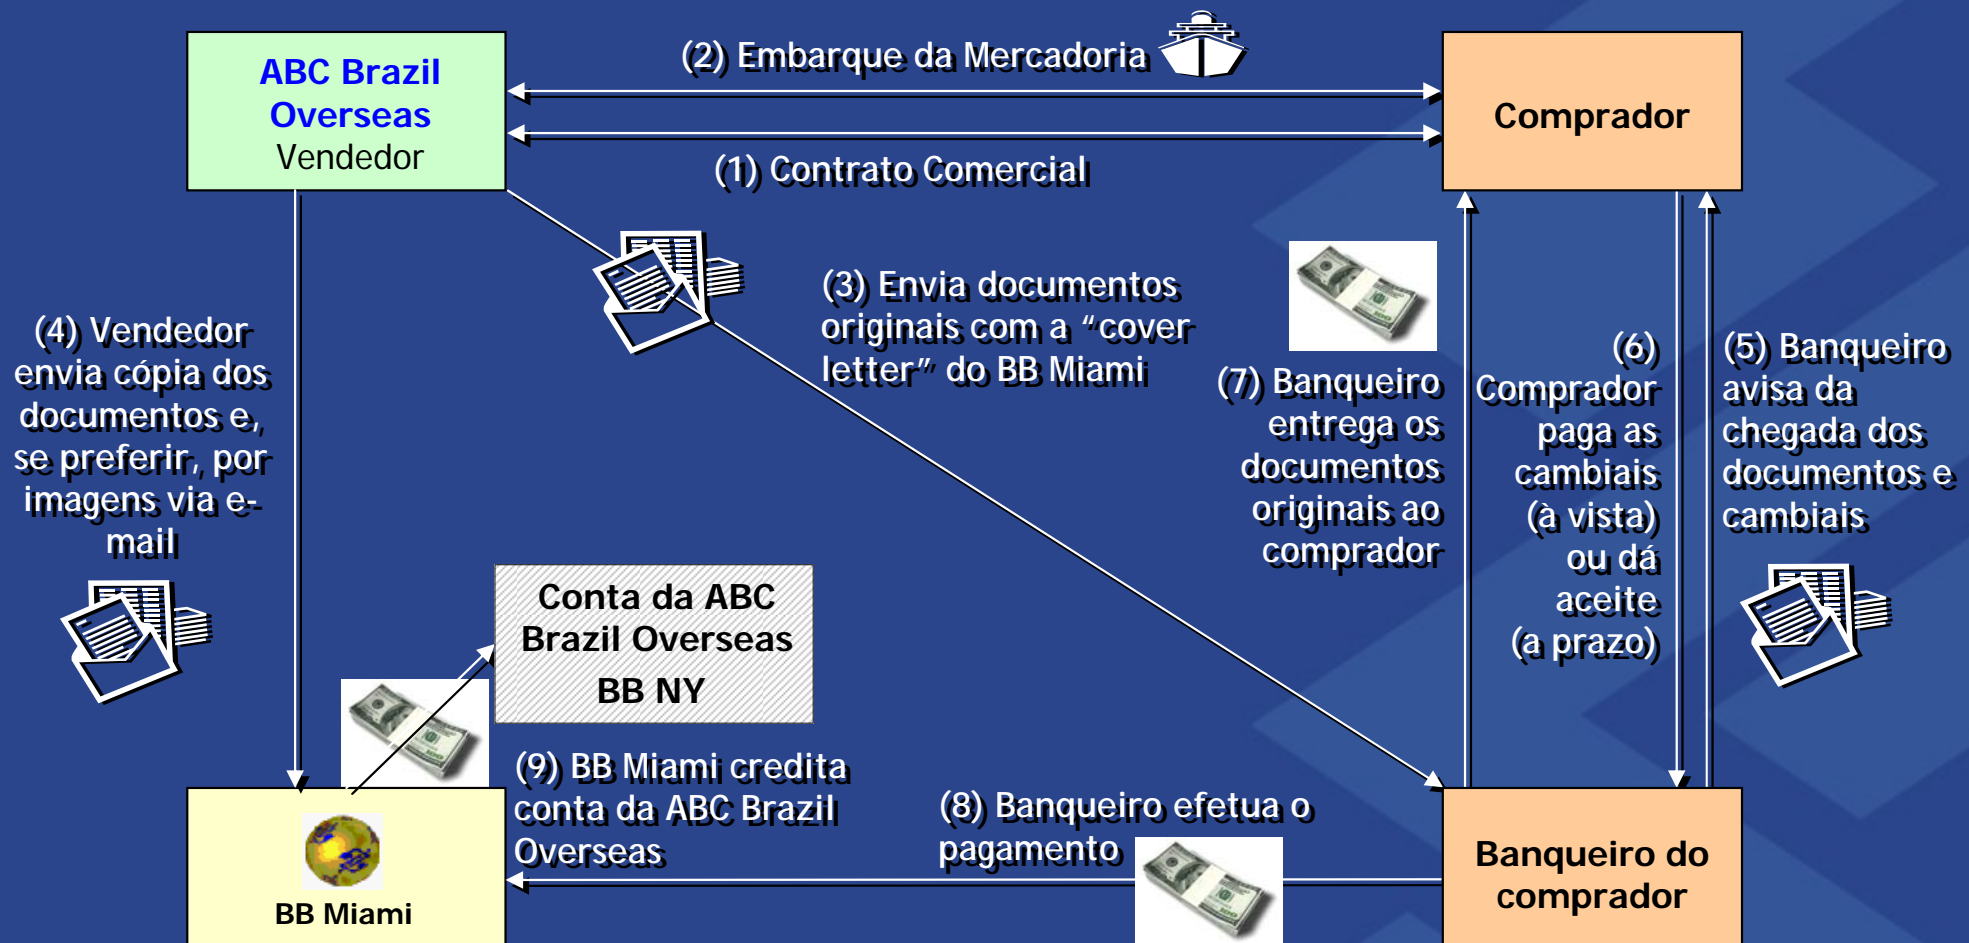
ABC Brazil Overseas
Vendedor

(2) Embarque da Mercadoria

Comprador

(1) Contrato Comercial

(3) Envia documentos originais com a "cover letter" do BB Miami

(4) Vendedor envia cópia dos documentos e, se preferir, por imagens via e-mail

(7) Banqueiro entrega os documentos originais ao comprador

(6) Comprador paga as cambiais (à vista) ou dá aceite (a prazo)

(5) Banqueiro avisa da chegada dos documentos e cambiais

Conta da ABC Brazil Overseas
BB NY

(9) BB Miami credita conta da ABC Brazil Overseas

(8) Banqueiro efetua o pagamento

BB Miami

Banqueiro do comprador